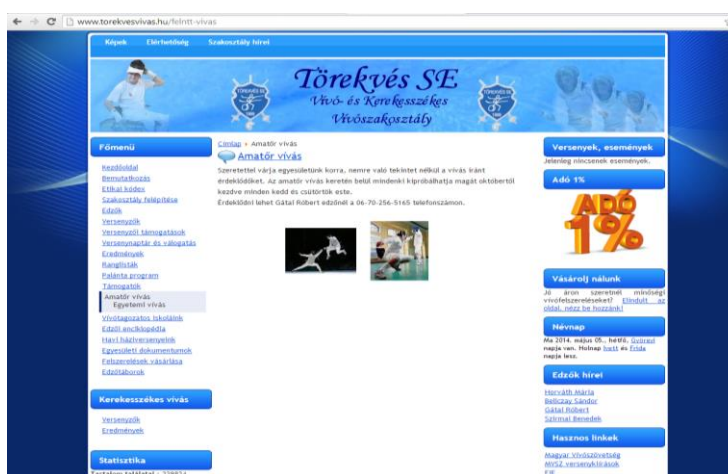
www.torekvesvivas.hu/felnott-vivas

Képek Elérhetőség Szakosztály hírei

Törekvés SE
Vívó- és Kerekesszékes Vívószakosztály

TÖREKVÉS SE

Főmenü

Kezdőoldal
Bemutatkozás
Etikai kódex
Szakosztály felépítése
Edzők
Versenyzők
Versenyzői támogatások
Versenynaptár és válogatás
Eredmények
Ranglisták
Palánta program
Támogatók
Amatőr vívás
Egyetemi vívás
Vívótagozatos iskoláink
Edzői enciklopédia
Havi házibajnokságok
Egyesületi dokumentumok
Felszerelések vásárlása
Edzőtáborok

Kerekesszékes vívás

Versenyzők
Eredmények

Statisztika
Tartalom találatai : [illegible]

Címlap » Amatőr vívás
Amatőr vívás

Szeretettel várja egyesületünk korra, nemre való tekintet nélkül a vívás iránt érdeklődőket. Az amatőr vívás keretén belül mindenki kipróbálhatja magát októbertől kezdve minden kedd és csütörtök este.
Érdeklődni lehet Gátai Róbert edzőnél a 06-70-256-5165 telefonszámon.

Versenyek, események
Jelenleg nincsenek események.

Adó 1%

ADÓ 1%

Vásárolj nálunk
Jó áron szeretnél minőségi vívófelszereléseket? Elindult az oldal, nézz be hozzánk!

Névnap
Ma 2014. május 05., hétfő, Györgyi napja van. Holnap Ivett és Frida napja lesz.

Edzők hírei
Horváth Mária
Bellczay Sándor
Gátai Róbert
Szilmai Benedek

Hasznos linkek
Magyar Vívószövetség
MVSZ versenykiírások
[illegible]